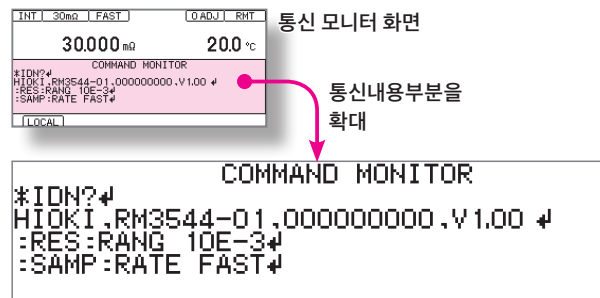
INT 30mΩ FAST 0 ADJ RMT
통신 모니터 화면
30.000 mΩ 20.0 °C
COMMAND MONITOR
*IDN?↵
HIOKI,RM3544-01,000000000,V1.00 ↵
:RES:RANG 10E-3↵
:SAMP:RATE FAST↵
LOCAL
통신내용부분을 확대
COMMAND MONITOR
*IDN?↵
HIOKI,RM3544-01,000000000,V1.00 ↵
:RES:RANG 10E-3↵
:SAMP:RATE FAST↵